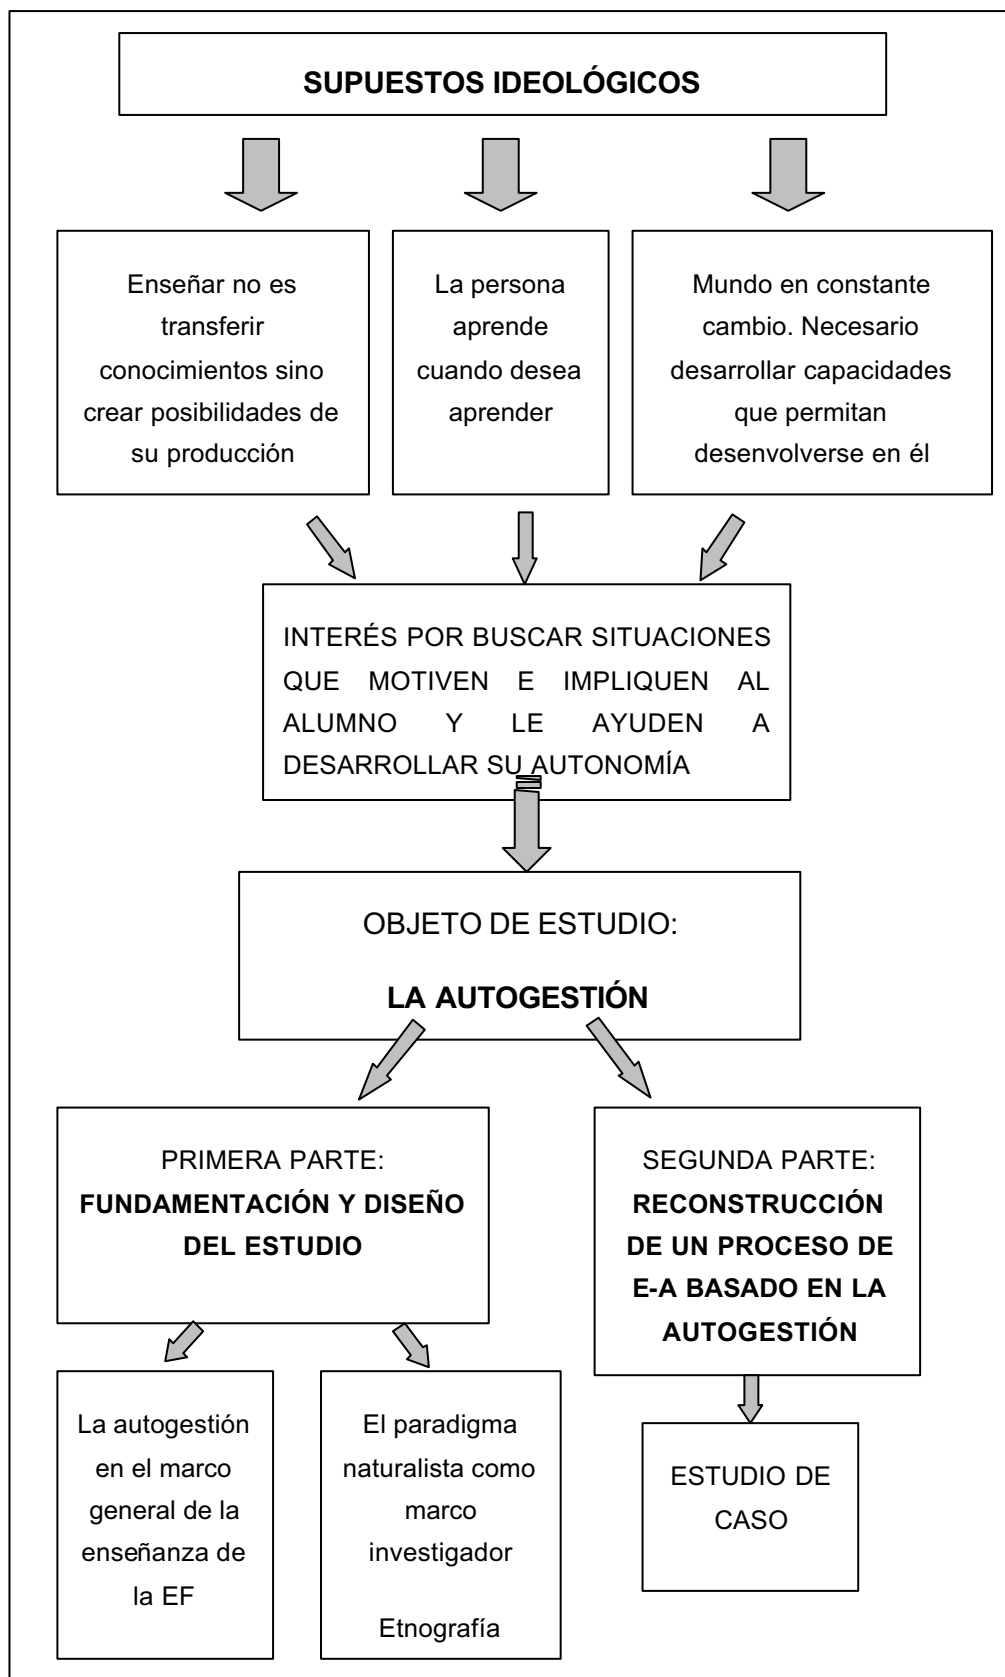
SUPUESTOS IDEOLÓGICOS

Enseñar no es transferir conocimientos sino crear posibilidades de su producción

La persona aprende cuando desea aprender

Mundo en constante cambio. Necesario desarrollar capacidades que permitan desenvolverse en él

INTERÉS POR BUSCAR SITUACIONES QUE MOTIVEN E IMPLIQUEN AL ALUMNO Y LE AYUDEN A DESARROLLAR SU AUTONOMÍA

OBJETO DE ESTUDIO:

LA AUTOGESTIÓN

PRIMERA PARTE:
FUNDAMENTACIÓN Y DISEÑO DEL ESTUDIO

SEGUNDA PARTE:
RECONSTRUCCIÓN DE UN PROCESO DE E-A BASADO EN LA AUTOGESTIÓN

La autogestión en el marco general de la enseñanza de la EF

El paradigma naturalista como marco investigador

Etnografía

ESTUDIO DE CASO